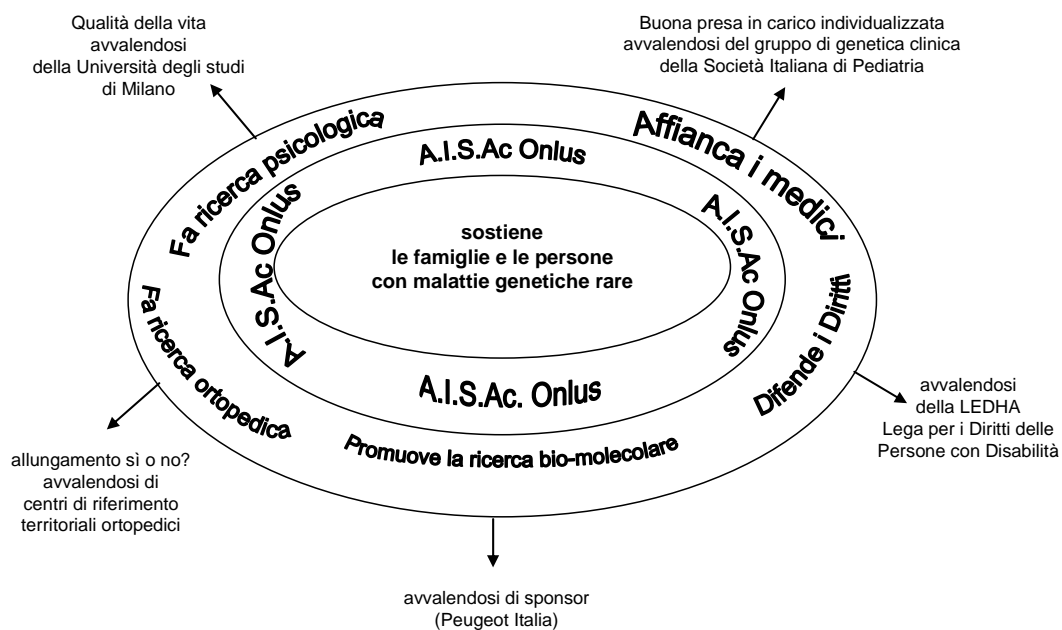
Qualità della vita avvalendosi della Università degli studi di Milano

Buona presa in carico individualizzata avvalendosi del gruppo di genetica clinica della Società Italiana di Pediatria

Fa ricerca psicologica

Affianca i medici

A.I.S.Ac Onlus

A.I.S.Ac Onlus

A.I.S.Ac Onlus

sostiene
le famiglie e le persone
con malattie genetiche rare

A.I.S.Ac Onlus

A.I.S.Ac. Onlus

Fa ricerca ortopedica

Difende i Diritti

Promuove la ricerca bio-molecolare

avvalendosi della LEDHA Lega per i Diritti delle Persone con Disabilità

allungamento sì o no? avvalendosi di centri di riferimento territoriali ortopedici

avvalendosi di sponsor (Peugeot Italia)